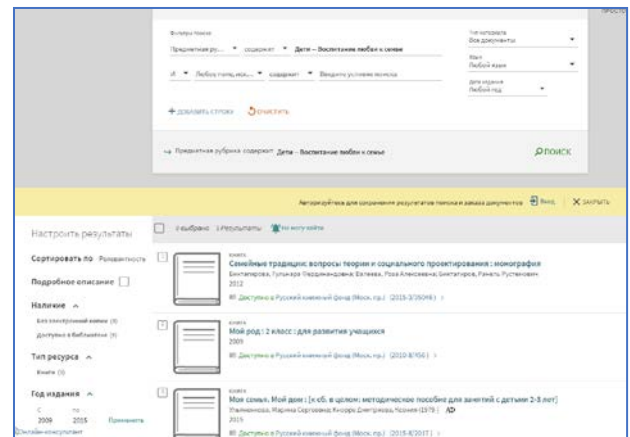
Фильтры поиска

Предметная ру... ▾ содержит ▾ Дети -- Воспитание любви к семье

И ▾ Любое поле, иск... ▾ содержит ▾ Введите условия поиска

Тип материала
Все документы ▾

Язык
Любой язык ▾

Дата издания
Любой год ▾

+ ДОБАВИТЬ СТРОКУ   ↺ ОЧИСТИТЬ

→ Предметная рубрика содержит Дети -- Воспитание любви к семье

ПОИСК

Авторизуйтесь для сохранения результатов поиска и заказа документов   Вход   ✕ ЗАКРЫТЬ

Настроить результаты

Сортировать по Релевантность

Подробное описание

Наличие ^

Без электронной копии (3)

Доступно в библиотеке (3)

Тип ресурса ^

Книги (3)

Год издания ^

С 2009 по 2015 Применить

Онлайн-консультант

0 выбрано 3 Результаты Не могу найти

1 КНИГА
Семейные традиции: вопросы теории и социального проектирования : монография
Биктагирова, Гульнара Ферднандовна; Валеева, Роза Алексеевна; Биктагиров, Ринат Рустемович
2012
Доступно в Русский книжный фонд (Моск. пр.) (2015-3/35098) >

2 КНИГА
Мой род : 2 класс : для развития учащихся
2009
Доступно в Русский книжный фонд (Моск. пр.) (2010-8/456) >

3 КНИГА
Моя семья. Мой дом : [х сб. в целом: методическое пособие для занятий с детьми 2-3 лет]
Ульяненкова, Марина Сергеевна; Флоэрь Дмитриевна; Ксения (1979- ) AD
2015
Доступно в Русский книжный фонд (Моск. пр.) (2015-8/2017) >